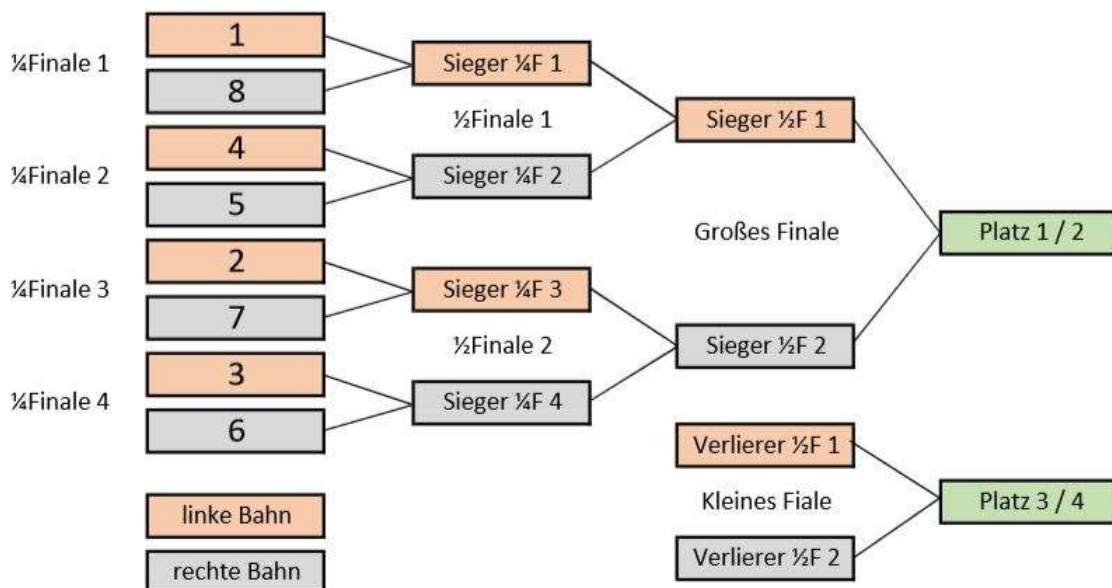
¼Finale 1

1

8

Sieger ¼F 1

½Finale 1

Sieger ½F 1

¼Finale 2

4

5

Sieger ¼F 2

Großes Finale

Platz 1 / 2

¼Finale 3

2

7

Sieger ¼F 3

½Finale 2

Sieger ½F 2

¼Finale 4

3

6

Sieger ¼F 4

Verlierer ½F 1

Kleines Fiale

Platz 3 / 4

Verlierer ½F 2

linke Bahn

rechte Bahn